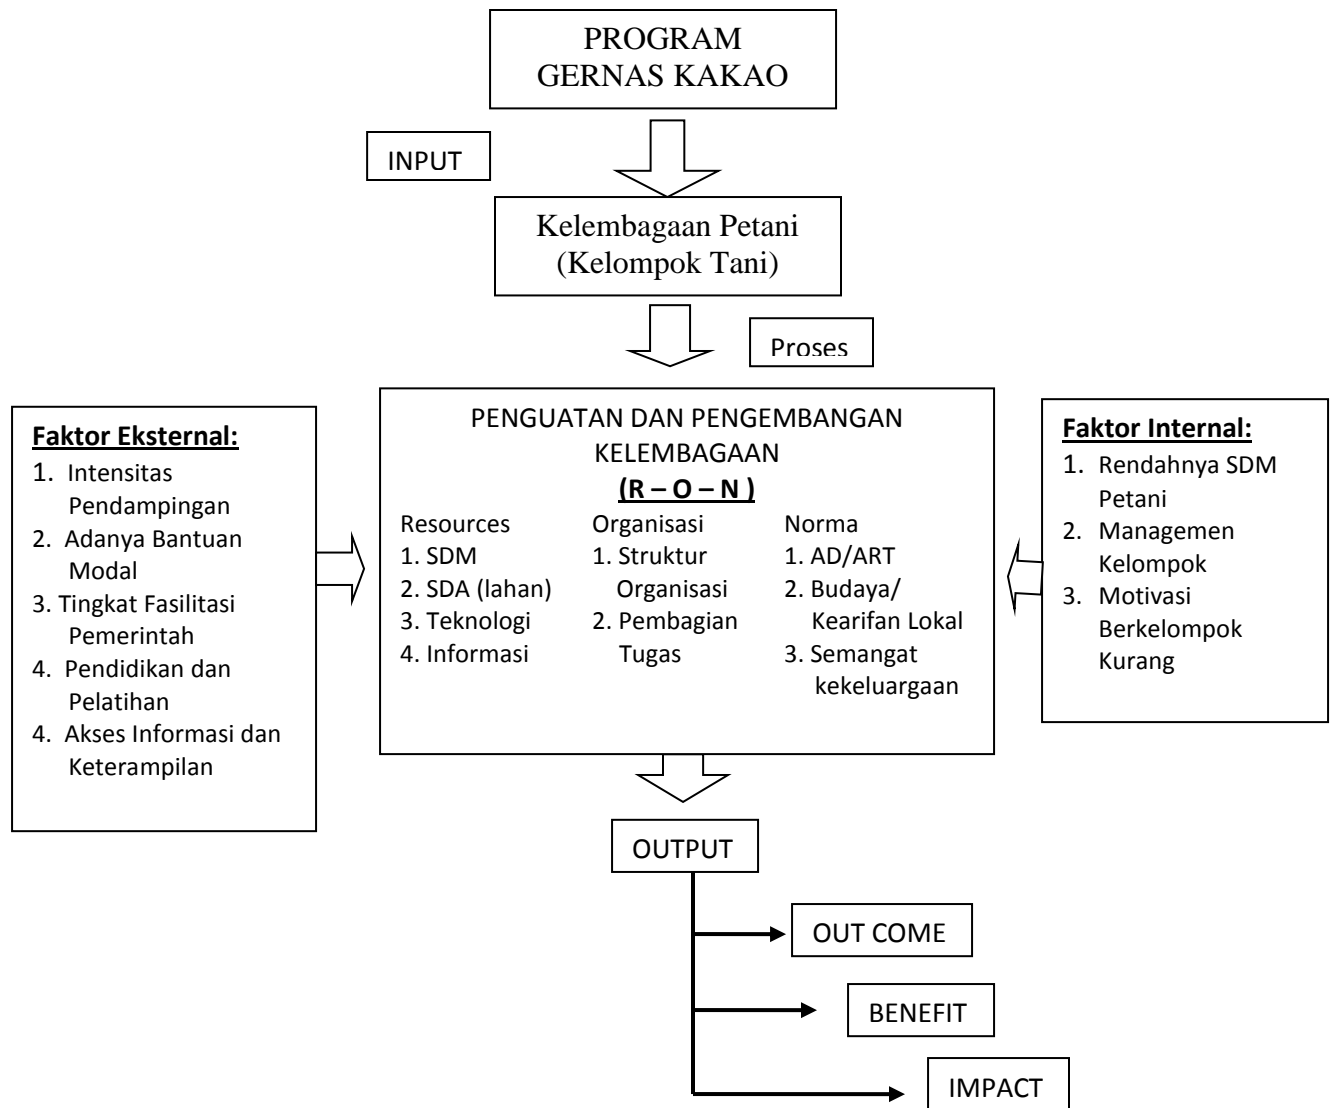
PROGRAM GERNAS KAKAO

INPUT

Kelembagaan Petani (Kelompok Tani)

Proses

Faktor Eksternal:
1. Intensitas Pendampingan
2. Adanya Bantuan Modal
3. Tingkat Fasilitasi Pemerintah
4. Pendidikan dan Pelatihan
4. Akses Informasi dan Keterampilan

PENGUATAN DAN PENGEMBANGAN KELEMBAGAAN
(R – O – N )

Resources
1. SDM
2. SDA (lahan)
3. Teknologi
4. Informasi

Organisasi
1. Struktur Organisasi
2. Pembagian Tugas

Norma
1. AD/ART
2. Budaya/ Kearifan Lokal
3. Semangat kekeluargaan

Faktor Internal:
1. Rendahnya SDM Petani
2. Managemen Kelompok
3. Motivasi Berkelompok Kurang

OUTPUT

OUT COME

BENEFIT

IMPACT